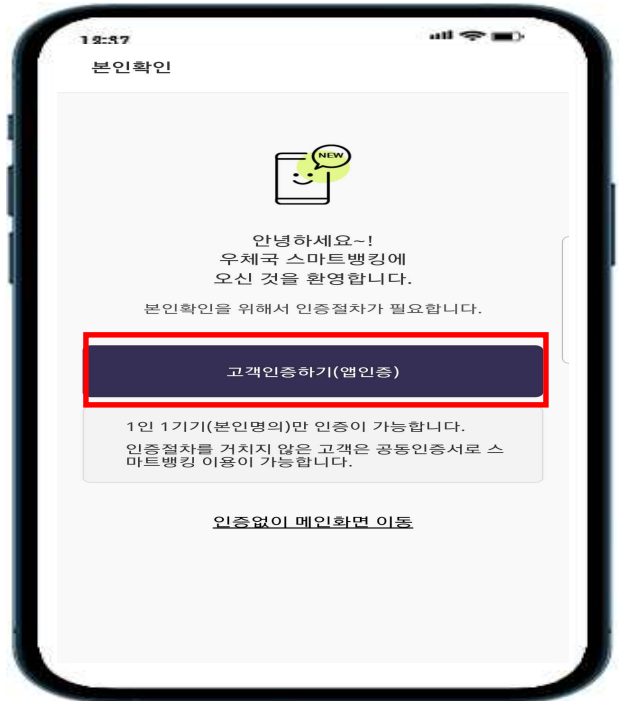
12:37

본인확인

NEW

안녕하세요~!
우체국 스마트뱅킹에
오신 것을 환영합니다.

본인확인을 위해서 인증절차가 필요합니다.

고객인증하기(앱인증)

1인 1기기(본인명의)만 인증이 가능합니다.

인증절차를 거치지 않은 고객은 공동인증서로 스마트뱅킹 이용이 가능합니다.

인증없이 메인화면 이동